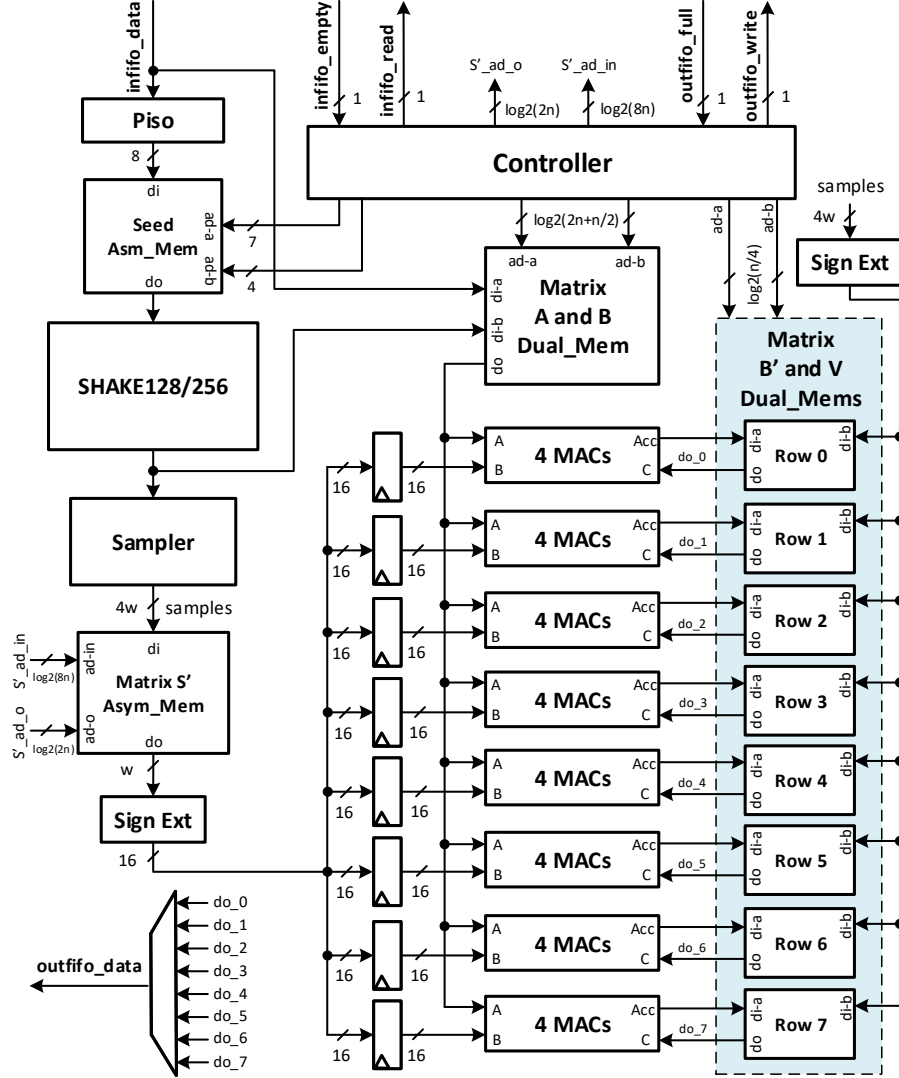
infifo_data
infifo_empty
1
infifo_read
1
S'_ad_o
log2(2n)
S'_ad_in
log2(8n)
outfifo_full
1
outfifo_write
1

Piso
8

Controller

di
Seed
Asm_Mem
ad-a
ad-b
7
4
do

log2(2n+n/2)
ad-a
ad-b
ad-a
ad-b
log2(n/4)

samples
4w
Sign Ext

Matrix
A and B
Dual_Mem
di-a
di-b
do

SHAKE128/256

Matrix
B' and V
Dual_Mems

Sampler
4w
samples

S'_ad_in
log2(8n)
ad-in
di
Matrix S'
Asym_Mem
S'_ad_o
log2(2n)
ad-o
do
w

Sign Ext
16

16
16
16
16
16
16
16
16
16
16
16
16
16
16
16
16

A
B
4 MACs
Acc
C
do_0
di-a
Row 0
di-b
do

A
B
4 MACs
Acc
C
do_1
di-a
Row 1
di-b
do

A
B
4 MACs
Acc
C
do_2
di-a
Row 2
di-b
do

A
B
4 MACs
Acc
C
do_3
di-a
Row 3
di-b
do

A
B
4 MACs
Acc
C
do_4
di-a
Row 4
di-b
do

A
B
4 MACs
Acc
C
do_5
di-a
Row 5
di-b
do

A
B
4 MACs
Acc
C
do_6
di-a
Row 6
di-b
do

A
B
4 MACs
Acc
C
do_7
di-a
Row 7
di-b
do

outfifo_data
do_0
do_1
do_2
do_3
do_4
do_5
do_6
do_7